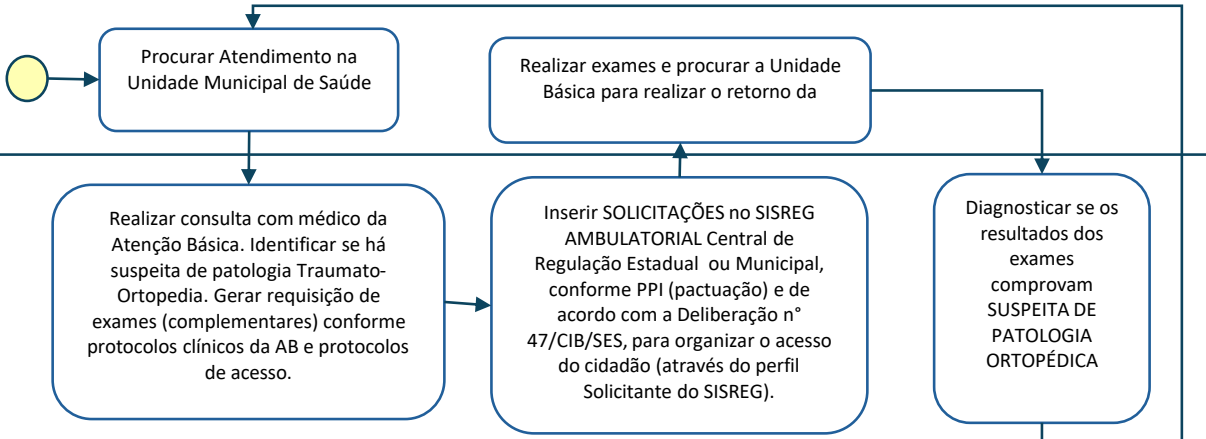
Procurar Atendimento na Unidade Municipal de Saúde

Realizar exames e procurar a Unidade Básica para realizar o retorno da

Realizar consulta com médico da Atenção Básica. Identificar se há suspeita de patologia Traumato-Ortopedia. Gerar requisição de exames (complementares) conforme protocolos clínicos da AB e protocolos de acesso.

Inserir SOLICITAÇÕES no SISREG AMBULATORIAL Central de Regulação Estadual ou Municipal, conforme PPI (pactuação) e de acordo com a Deliberação n° 47/CIB/SES, para organizar o acesso do cidadão (através do perfil Solicitante do SISREG).

Diagnosticar se os resultados dos exames comprovam SUSPEITA DE PATOLOGIA ORTOPÉDICA